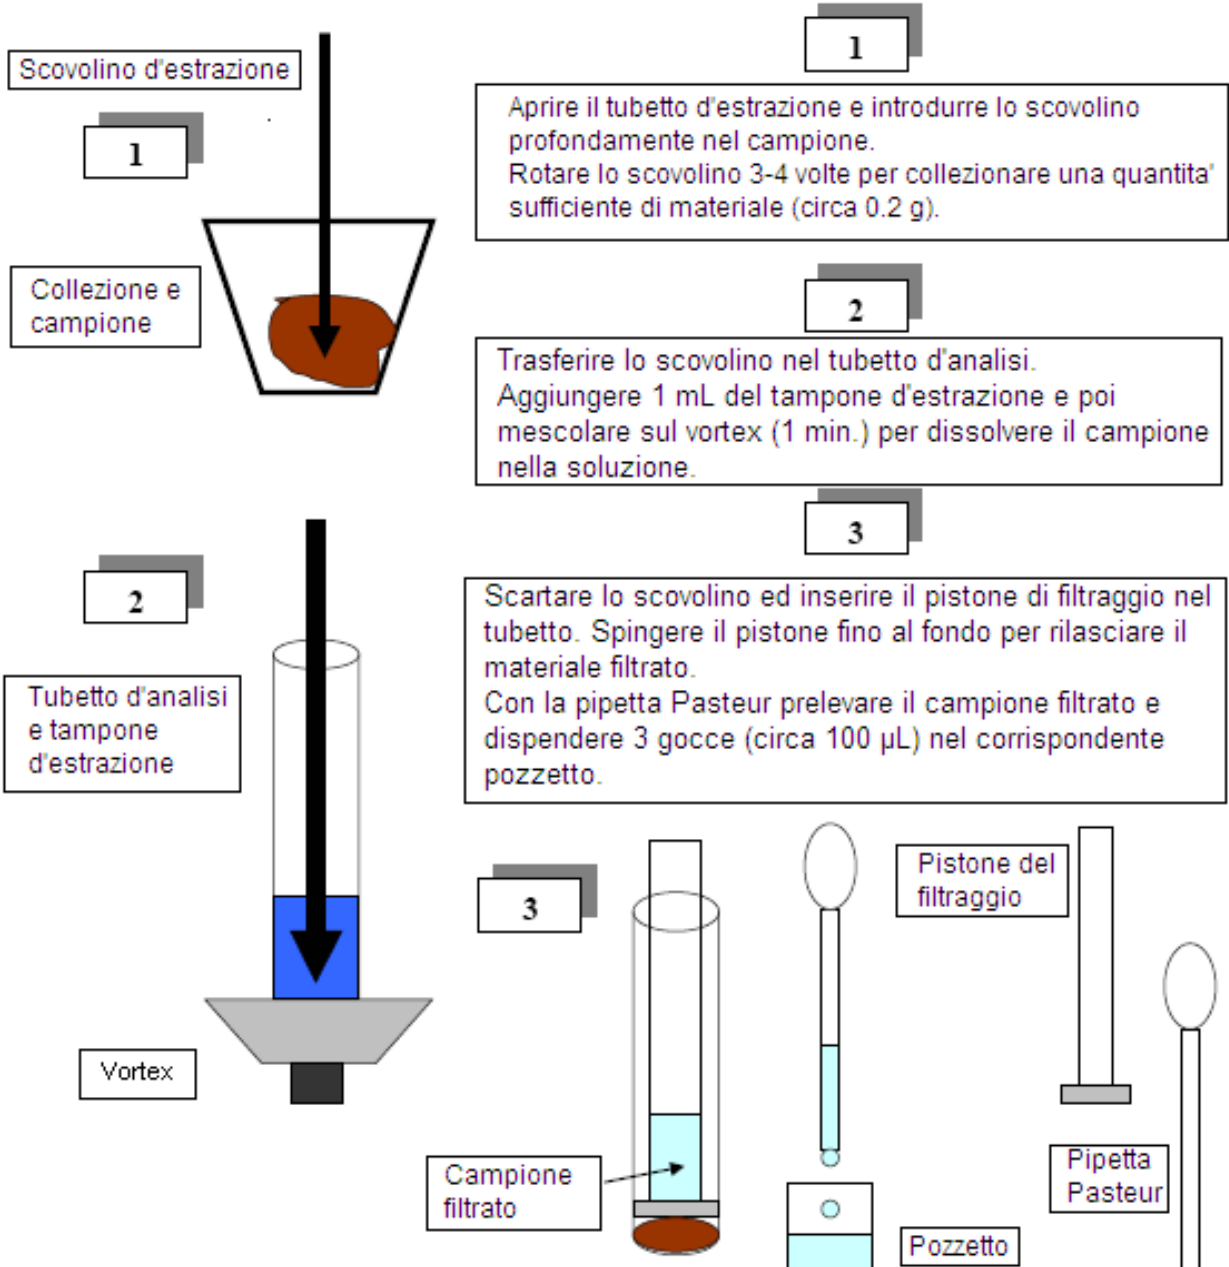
Scovolino d'estrazione

1

Collezione e campione

1

Aprire il tubetto d'estrazione e introdurre lo scovolino profondamente nel campione.
Rotare lo scovolino 3-4 volte per collezionare una quantita' sufficiente di materiale (circa 0.2 g).

2

Trasferire lo scovolino nel tubetto d'analisi.
Aggiungere 1 mL del tampone d'estrazione e poi mescolare sul vortex (1 min.) per dissolvere il campione nella soluzione.

3

Scartare lo scovolino ed inserire il pistone di filtraggio nel tubetto. Spingere il pistone fino al fondo per rilasciare il materiale filtrato.
Con la pipetta Pasteur prelevare il campione filtrato e dispendere 3 gocce (circa 100 µL) nel corrispondente pozzetto.

2

Tubetto d'analisi e tampone d'estrazione

Vortex

3

Pistone del filtraggio

Campione filtrato

Pipetta Pasteur

Pozzetto